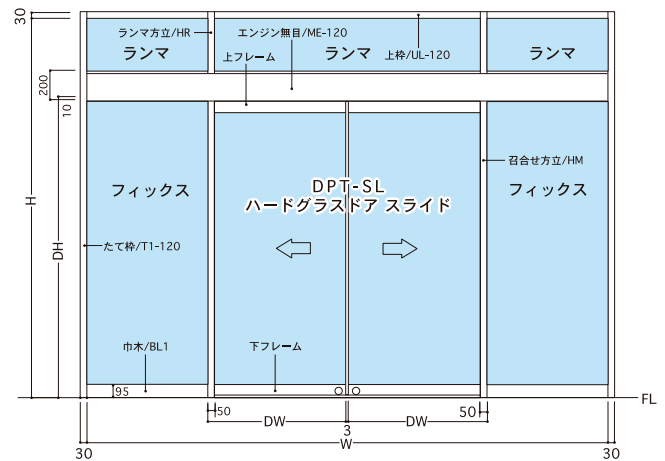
30
ランマ方立/HR
ランマ
エンジン無目/ME-120
ランマ
上枠/UL-120
ランマ
上フレーム
200
10
H
DH
フィックス
たて枠/T1-120
DPT-SL
ハードグラスドア スライド
召合せ方立/HM
フィックス
巾木/BL1
下フレーム
95
FL
50
DW
3
DW
50
30
W
30